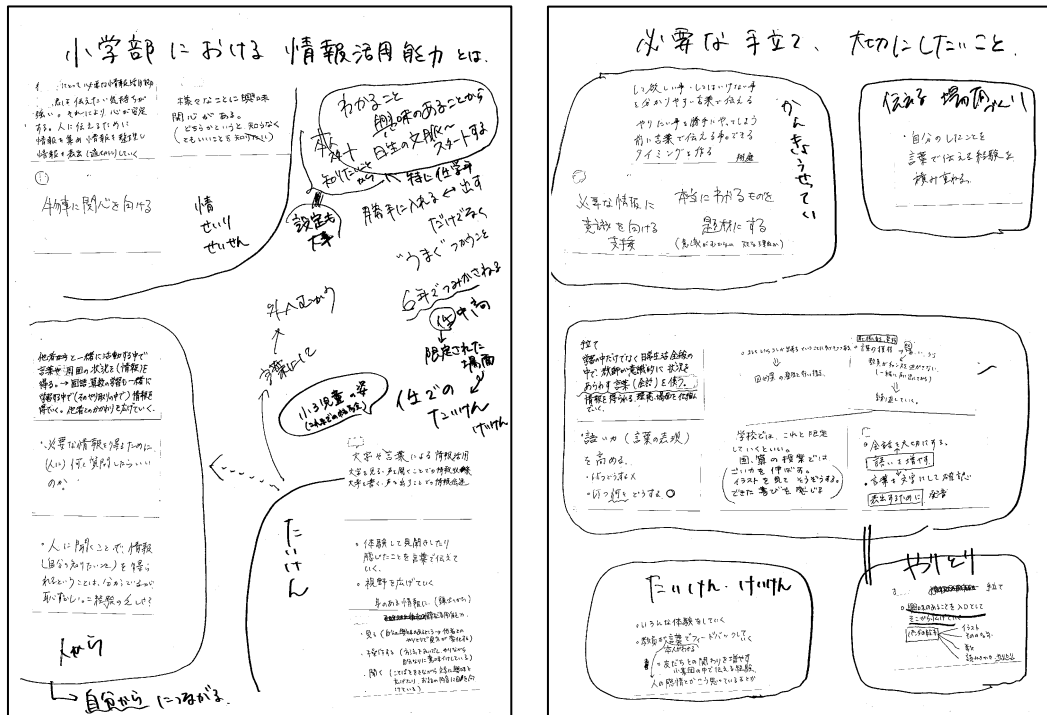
小学部における 情報活用能力とは

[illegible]について必要な情報を収集 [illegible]に伝えたい気持ちが強い。それにより心が安定する。人に伝えるためには情報を集め、必要な情報を整理し、情報を表現(伝えていく)していく。

様々なことに興味関心がある。(どちらかというと知らなく もっといろいろなことを知りたい)

わかること 興味のあることから 日常の文脈〜スタートする

本当に知りたいこと

特に低学年

勝手に入れる ⇔ 出す

だけでなく

設定も大事

"うまく"つかうこと

物事に関心を向ける

情 せいり せいせん

6年でつみかさねる

外へ広がり

(中)中高

限定された場面

多様化して

小3児童の姿 (つかまどの時点)

生での たいけん けいけん

他者教員と一緒に活動する中で言葉や画面・状況を(情報)に繋ぐ→画面、道具の活動と一緒に活動の中で(その中でやりとり)情報を得ていく。他者とのかかわりも広げていく。

・必要な情報を得るために (人に)何を質問したらいいのか。

大学が言葉による情報活用 文字を見る・声に聞くことで情報収集 文字を書く、声を出すことで情報発信

・人に聞くことで情報(自分が知りたいこと)を得られるということは、分かっているが取り出しにくい情報の出し方?

たいけん

・体験して見聞きしたり感じたことを言葉で伝えていく。
・視野を広げていく
身のまわりの情報に(触れていく)
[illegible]
・見て(がくは模様を見分けたりで)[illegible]
・確かめる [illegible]
・聞く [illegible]

人から

自分から につながる。

必要な手立て、大切にしたいこと

・ほしいもの・したいことを分かりやすい言葉で伝える
・やりたい事を勝手にやってしまう前に言葉で伝える事ができるタイミングを作る 明確

かんきょうせってい

伝える場の積み上げ

・自分のしたことを言葉で伝える経験を積み重ねる。

必要な情報に意識を向ける 支援

本当にわかるものを題材にする (意識がむかない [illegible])

教て 学級の中だけでなく日常生活全般の中で、教師が意図的に状況をあらわす言葉(会話)を使う。情報を得る場面、場面を作っていく。

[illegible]

語いカ(言葉の表現)を高める。
・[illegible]
・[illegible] ○

学校では、これと限定していくといい。国・算の授業ではごいカを伸ばす。イラストを見てなぞなぞ、できた事がを感じる

・会話を大切にする。
話しを広げる
・言葉で文字にして確認
表出するために 必要

たいけん・けいけん

・いろいな体験をしていく
・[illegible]言葉でフィードバックしていく
・友だちとの関わりを増やす 集団の中で伝える経験
・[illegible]

やりとり

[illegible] 手立て
・興味のあることを入口として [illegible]
イラスト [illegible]
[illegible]
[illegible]